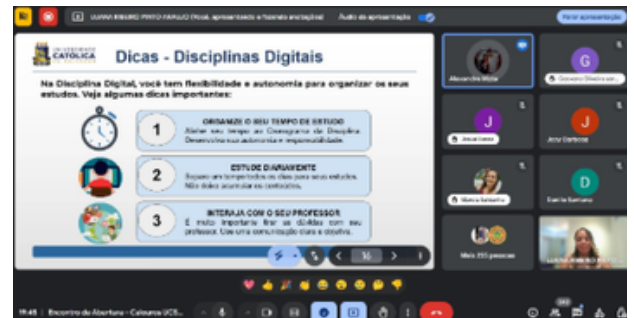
LUANA RIBEIRO PINTO FARIAS (Você, apresentando e fazendo anotações)    Áudio da apresentação    Parar apresentação

UNIVERSIDADE CATÓLICA

Dicas - Disciplinas Digitais

Na Disciplina Digital, você tem flexibilidade e autonomia para organizar os seus estudos. Veja algumas dicas importantes:

1 ORGANIZE O SEU TEMPO DE ESTUDO
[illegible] seu tempo ao Cronograma da Disciplina. Desenvolva sua autonomia e responsabilidade.

2 ESTUDE DIARIAMENTE
Separe um tempo todos os dias para seus estudos. Não deixe acumular os conteúdos.

3 INTERAJA COM O SEU PROFESSOR
É muito importante tirar as dúvidas com seu professor. Use uma comunicação clara e objetiva.

16

Alexandra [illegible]
G
Giovanna Oliveira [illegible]
J
Jesus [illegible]
J
Jesu Cardoso
Maria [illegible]
D
Danilo Santos
Mais 255 pessoas
LUANA RIBEIRO PINTO FARIAS

19:45 | Encontro de Abertura - Calouros UCS...